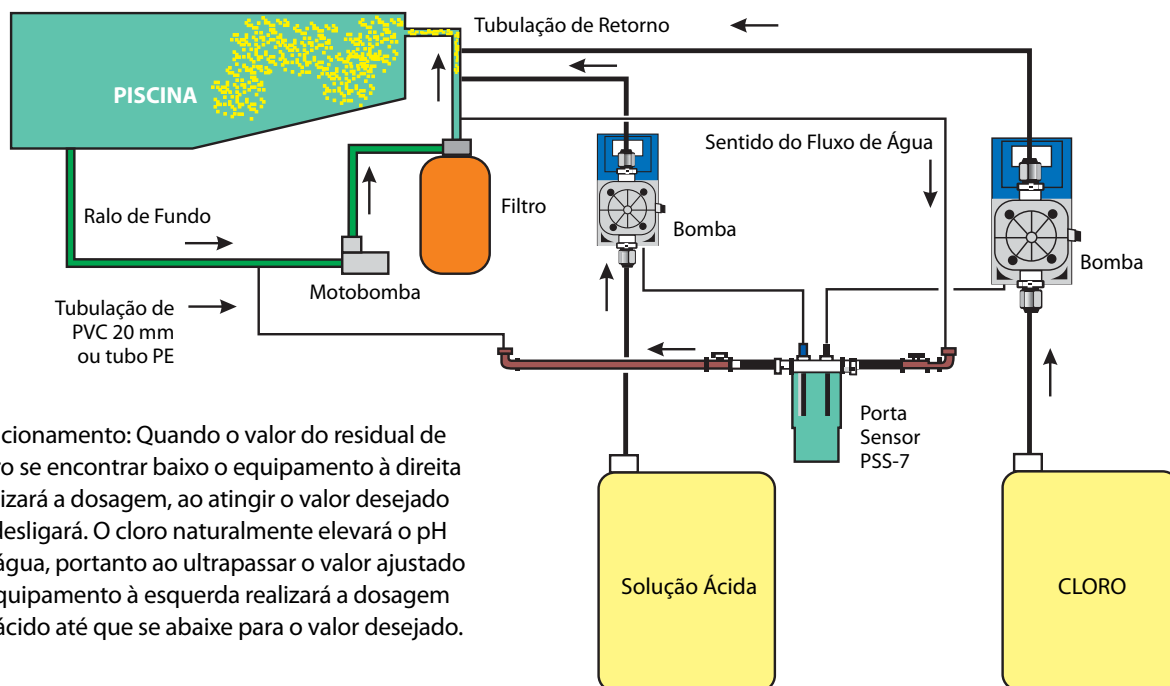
Tubulação de Retorno

PISCINA

Sentido do Fluxo de Água

Filtro

Bomba

Bomba

Ralo de Fundo

Motobomba

Tubulação de PVC 20 mm ou tubo PE

Porta Sensor PSS-7

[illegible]cionamento: Quando o valor do residual de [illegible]o se encontrar baixo o equipamento à direita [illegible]izará a dosagem, ao atingir o valor desejado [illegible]desligará. O cloro naturalmente elevará o pH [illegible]água, portanto ao ultrapassar o valor ajustado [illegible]quipamento à esquerda realizará a dosagem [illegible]ácido até que se abaixe para o valor desejado.

Solução Ácida

CLORO